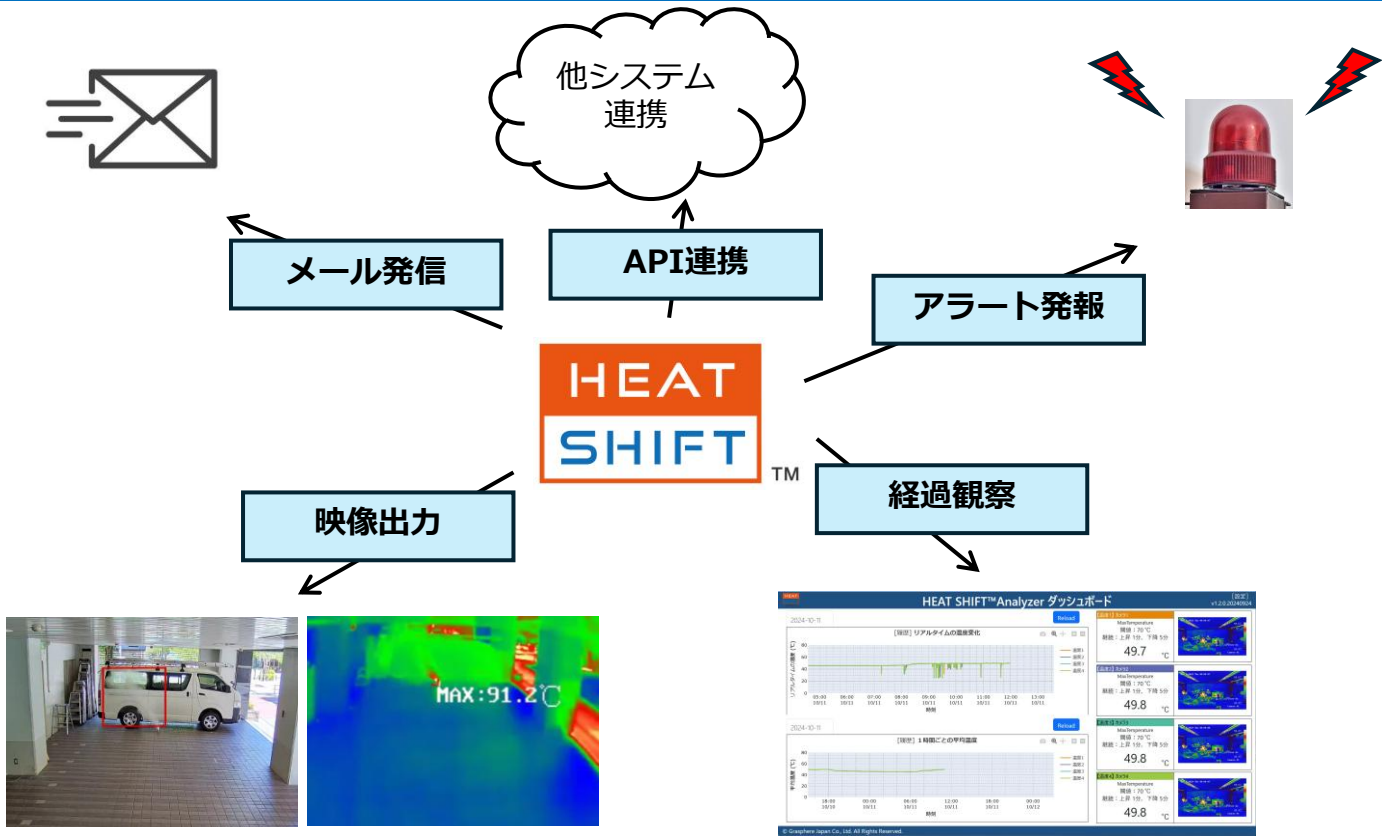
他システム
連携

メール発信

API連携

アラート発報

HEAT
SHIFT
TM

映像出力

経過観察

MAX:91.2℃

HEAT SHIFT™Analyzer ダッシュボード

2024-10-11
[現況] リアルタイムの温度変化
Reload

49.7 ℃
49.8 ℃
49.8 ℃
49.8 ℃

2024-10-11
[現況] 1時間ごとの平均温度
Reload

© Grasphere Japan Co., Ltd. All Rights Reserved.